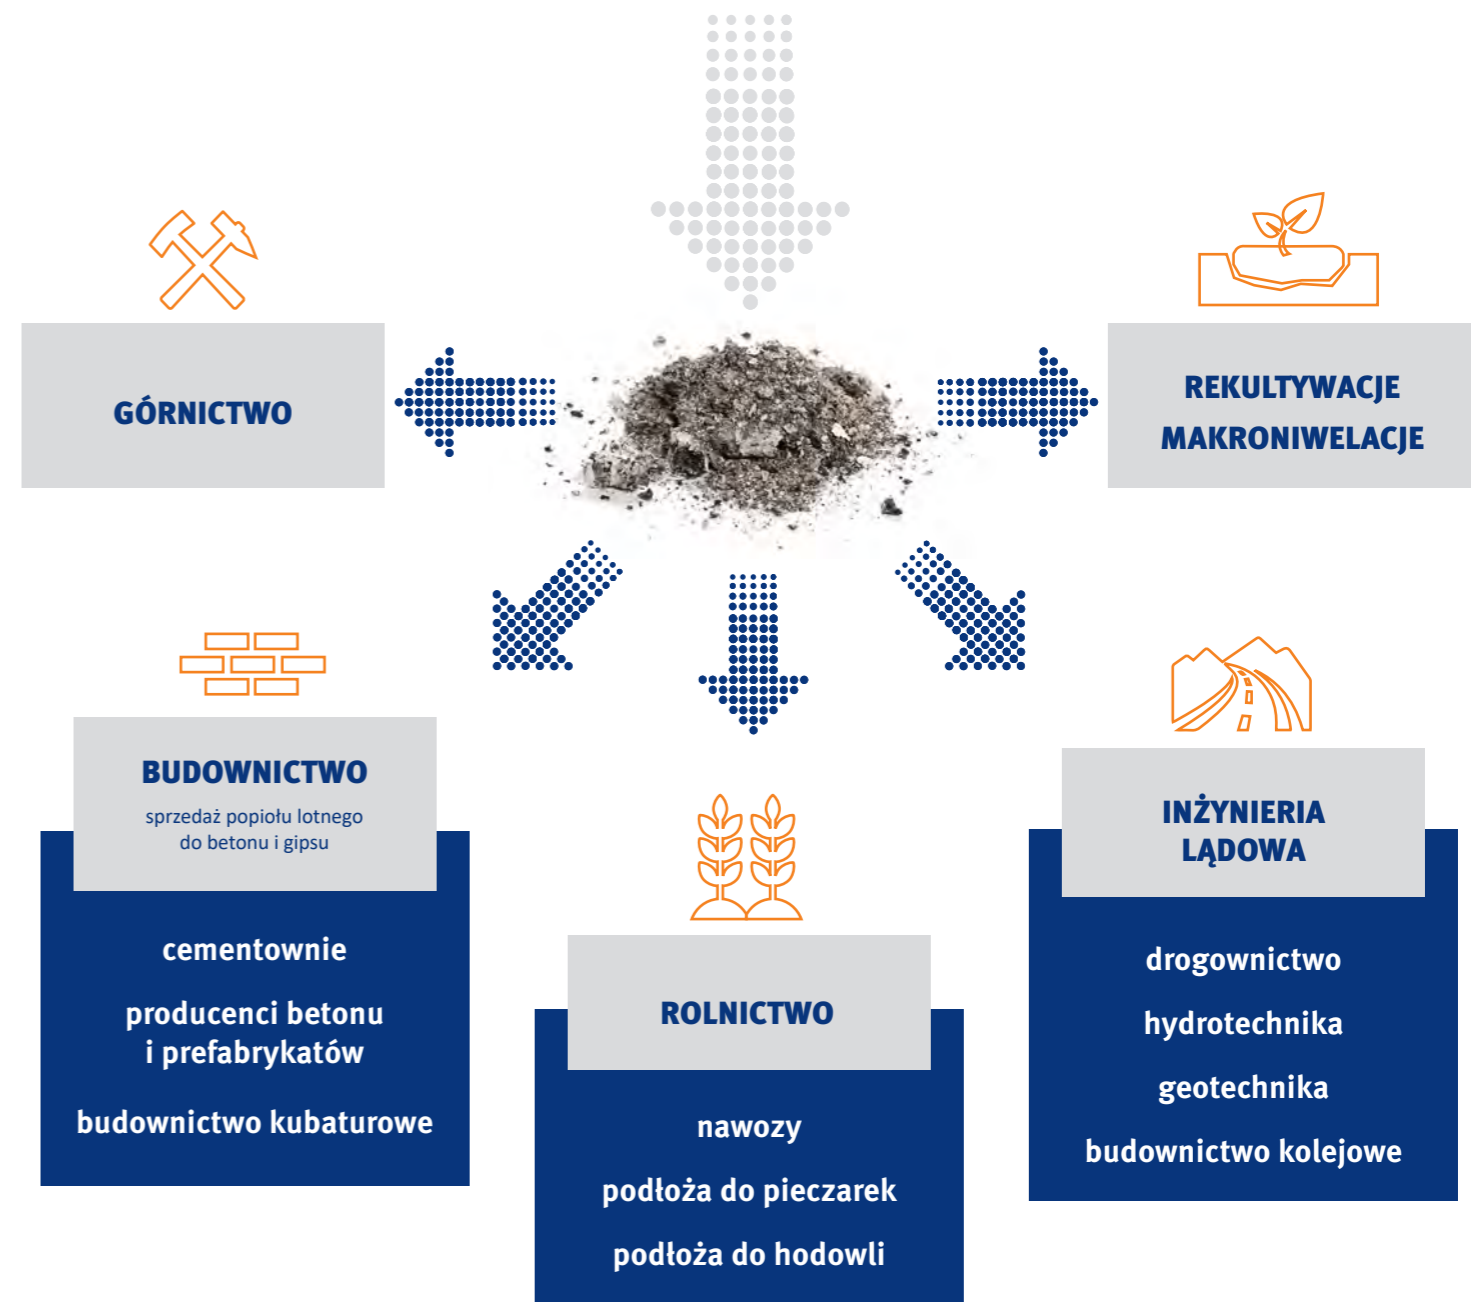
GÓRNICTWO

REKULTYWACJE
MAKRONIWELACJE

BUDOWNICTWO
sprzedaż popiołu lotnego do betonu i gipsu

cementownie

producenci betonu i prefabrykatów

budownictwo kubaturowe

ROLNICTWO

nawozy

podłoża do pieczarek

podłoża do hodowli

INŻYNIERIA LĄDOWA

drogownictwo

hydrotechnika

geotechnika

budownictwo kolejowe